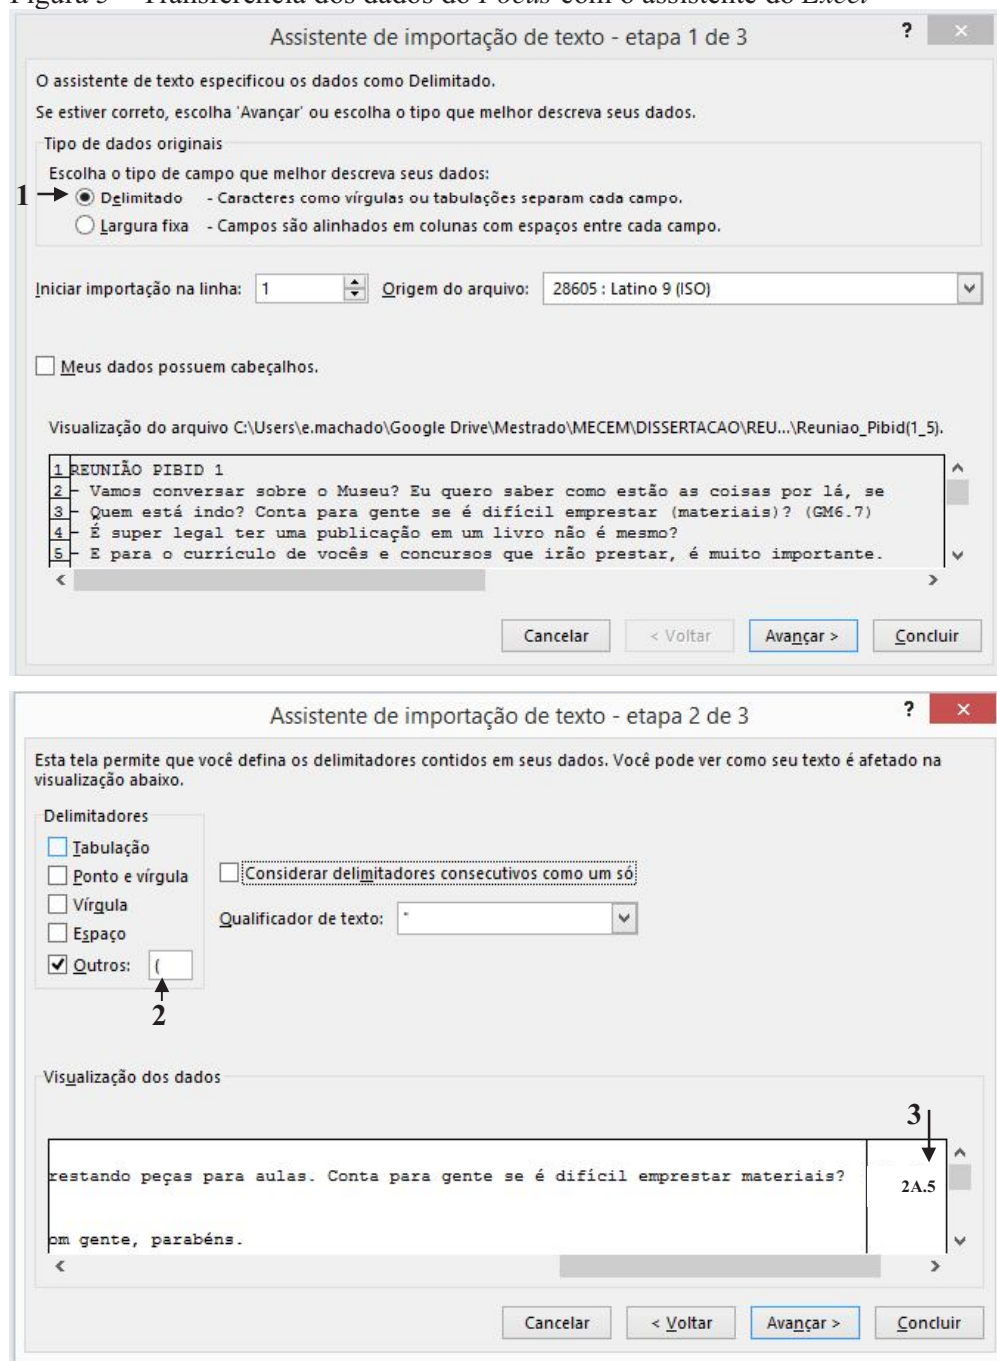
Figura 5 – Transferência dos dados do Focus com o assistente do Excel

Assistente de importação de texto - etapa 1 de 3

?

O assistente de texto especificou os dados como Delimitado.

Se estiver correto, escolha 'Avançar' ou escolha o tipo que melhor descreva seus dados.

Tipo de dados originais

Escolha o tipo de campo que melhor descreva seus dados:

1

Delimitado - Caracteres como vírgulas ou tabulações separam cada campo.

Largura fixa - Campos são alinhados em colunas com espaços entre cada campo.

Iniciar importação na linha: 1 Origem do arquivo: 28605 : Latino 9 (ISO)

Meus dados possuem cabeçalhos.

Visualização do arquivo C:\Users\e.machado\Google Drive\Mestrado\MECEM\DISSERTACAO\REU...\Reuniao_Pibid(1_5).

1 REUNIÃO PIBID 1
2 - Vamos conversar sobre o Museu? Eu quero saber como estão as coisas por lá, se
3 - Quem está indo? Conta para gente se é difícil emprestar (materiais)? (GM6.7)
4 - É super legal ter uma publicação em um livro não é mesmo?
5 - E para o currículo de vocês e concursos que irão prestar, é muito importante.

Cancelar < Voltar Avançar > Concluir

Assistente de importação de texto - etapa 2 de 3

?

Esta tela permite que você defina os delimitadores contidos em seus dados. Você pode ver como seu texto é afetado na visualização abaixo.

Delimitadores

Tabulação

Ponto e vírgula

Vírgula

Espaço

Outros: (

2

Considerar delimitadores consecutivos como um só

Qualificador de texto: "

Visualização dos dados

3

restando peças para aulas. Conta para gente se é difícil emprestar materiais?

2A.5

om gente, parabéns.

Cancelar < Voltar Avançar > Concluir